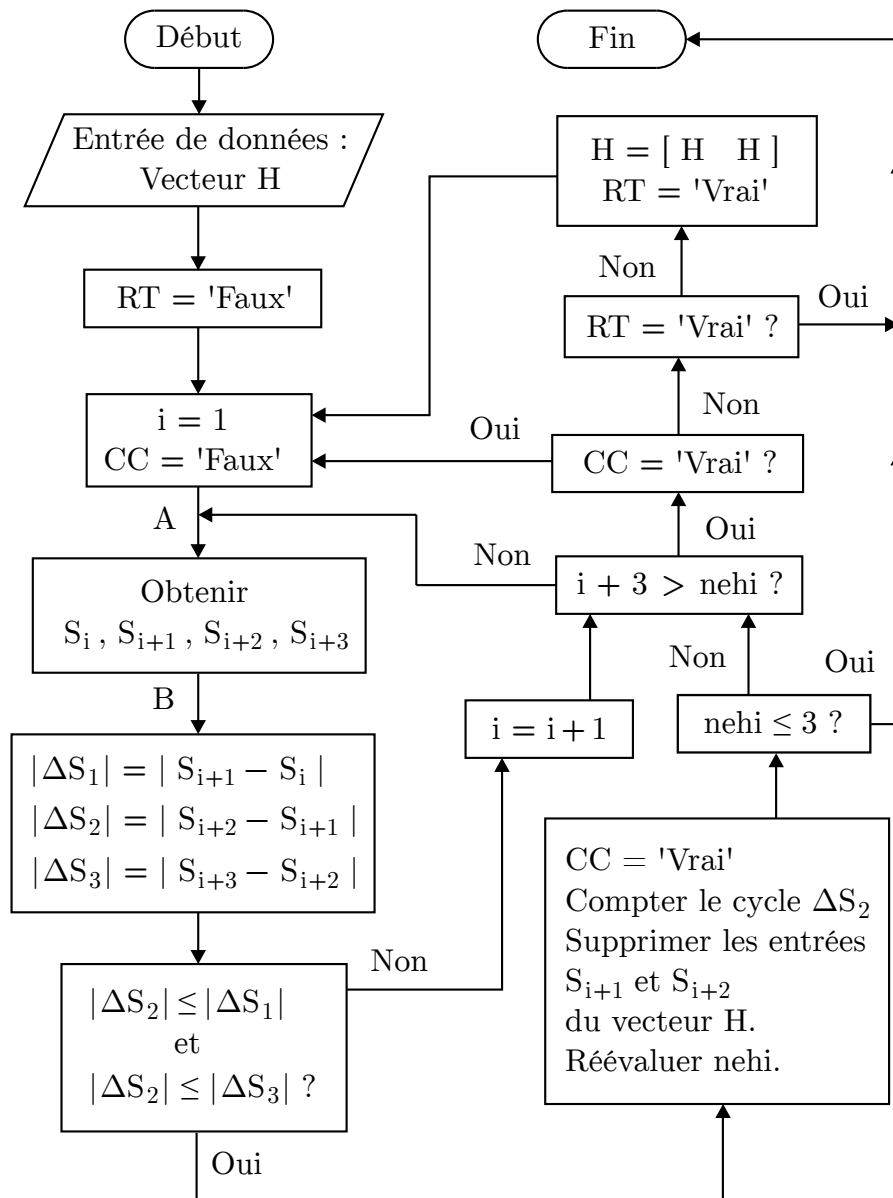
Début

Entrée de données : Vecteur H

RT = 'Faux'

i = 1
CC = 'Faux'

A

Obtenir
$S_i$ , $S_{i+1}$ , $S_{i+2}$ , $S_{i+3}$

B

$|\Delta S_1| = | S_{i+1} - S_i |$
$|\Delta S_2| = | S_{i+2} - S_{i+1} |$
$|\Delta S_3| = | S_{i+3} - S_{i+2} |$

$|\Delta S_2| \leq |\Delta S_1|$
et
$|\Delta S_2| \leq |\Delta S_3|$ ?

Oui

Non

Fin

H = [ H H ]
RT = 'Vrai'

Non

RT = 'Vrai' ?

Oui

Non

Oui

CC = 'Vrai' ?

Oui

Non

i + 3 > nehi ?

Non

Oui

i = i + 1

nehi ≤ 3 ?

CC = 'Vrai'
Compter le cycle $\Delta S_2$
Supprimer les entrées
$S_{i+1}$ et $S_{i+2}$
du vecteur H.
Réévaluer nehi.